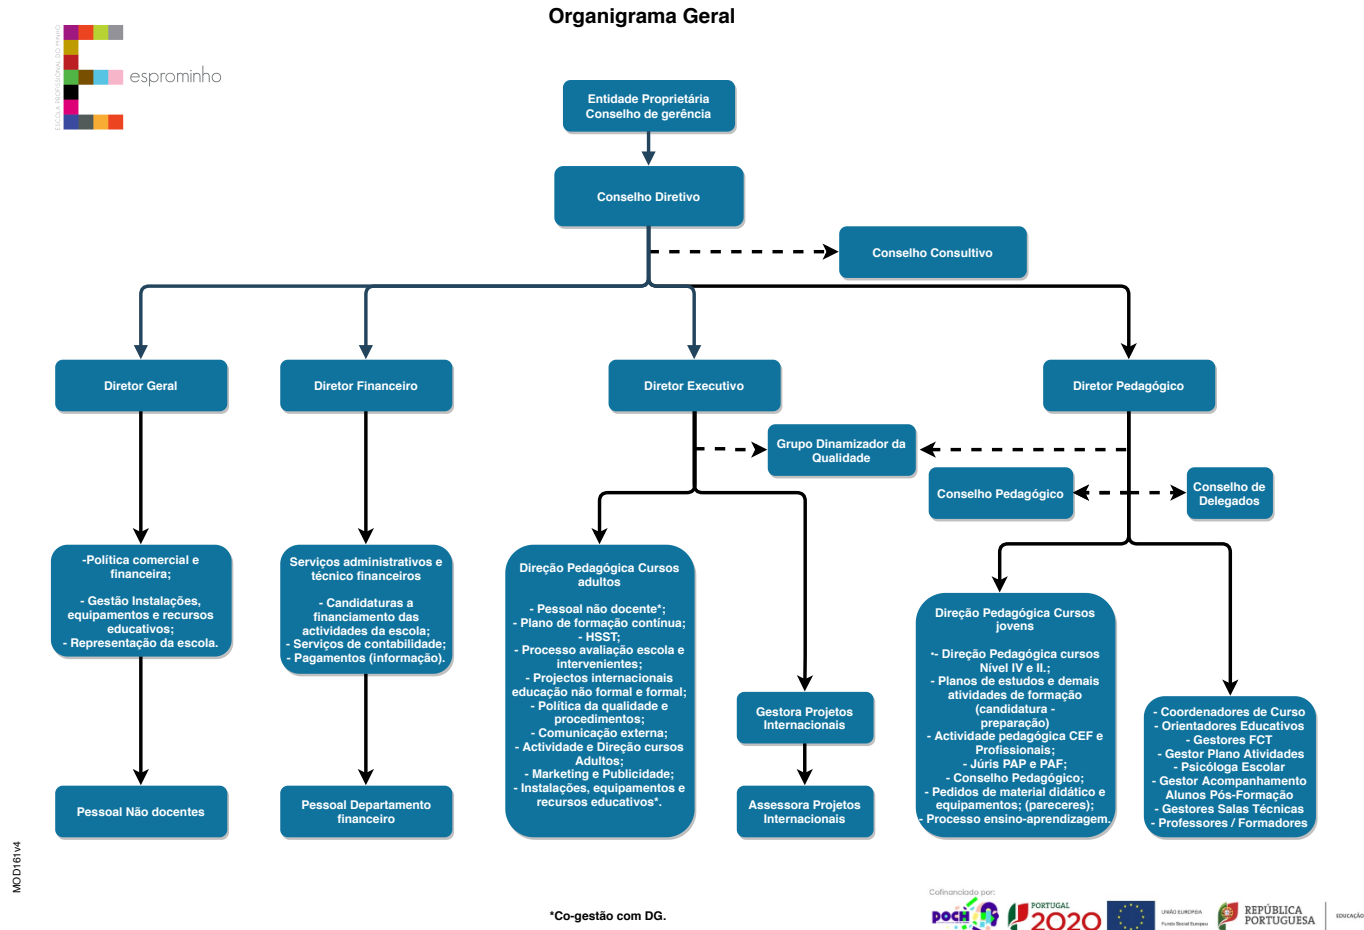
Organigrama Geral

esprominho

Entidade Proprietária
Conselho de gerência

Conselho Diretivo

Conselho Consultivo

Diretor Geral

Diretor Financeiro

Diretor Executivo

Diretor Pedagógico

Grupo Dinamizador da Qualidade

Conselho Pedagógico

Conselho de Delegados

-Política comercial e financeira;

- Gestão Instalações, equipamentos e recursos educativos;
- Representação da escola.

Serviços administrativos e técnico financeiros

- Candidaturas a financiamento das actividades da escola;
- Serviços de contabilidade;
- Pagamentos (informação).

Direção Pedagógica Cursos adultos

- Pessoal não docente*;
- Plano de formação contínua;
- HSST;
- Processo avaliação escola e intervenientes;
- Projectos internacionais educação não formal e formal;
- Política da qualidade e procedimentos;
- Comunicação externa;
- Actividade e Direção cursos Adultos;
- Marketing e Publicidade;
- Instalações, equipamentos e recursos educativos*.

Gestora Projetos Internacionais

Assessora Projetos Internacionais

Direção Pedagógica Cursos jovens

•- Direção Pedagógica cursos Nível IV e II.;
- Planos de estudos e demais atividades de formação (candidatura - preparação)
- Actividade pedagógica CEF e Profissionais;
- Júris PAP e PAF;
- Conselho Pedagógico;
- Pedidos de material didático e equipamentos; (pareceres);
- Processo ensino-aprendizagem.

- Coordenadores de Curso
- Orientadores Educativos
- Gestores FCT
- Gestor Plano Atividades
- Psicóloga Escolar
- Gestor Acompanhamento Alunos Pós-Formação
- Gestores Salas Técnicas
- Professores / Formadores

Pessoal Não docentes

Pessoal Departamento financeiro

*Co-gestão com DG.

MOD161v4

Cofinanciado por:
POCH
PORTUGAL 2020
UNIÃO EUROPEIA
Fundo Social Europeu
REPÚBLICA PORTUGUESA
EDUCAÇÃO